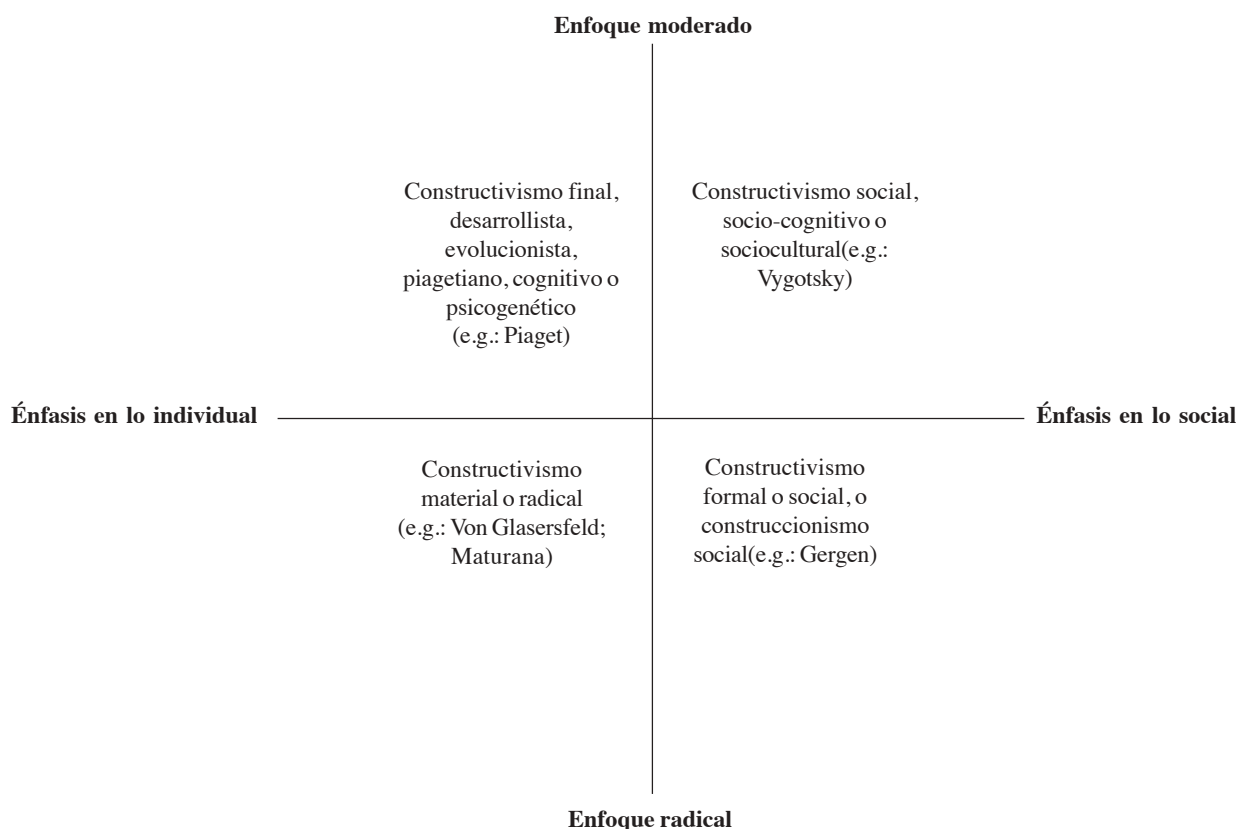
Enfoque moderado

Constructivismo final, desarrollista, evolucionista, piagetiano, cognitivo o psicogenético (e.g.: Piaget)

Constructivismo social, socio-cognitivo o sociocultural(e.g.: Vygotsky)

Énfasis en lo individual

Énfasis en lo social

Constructivismo material o radical (e.g.: Von Glasersfeld; Maturana)

Constructivismo formal o social, o construccionismo social(e.g.: Gergen)

Enfoque radical